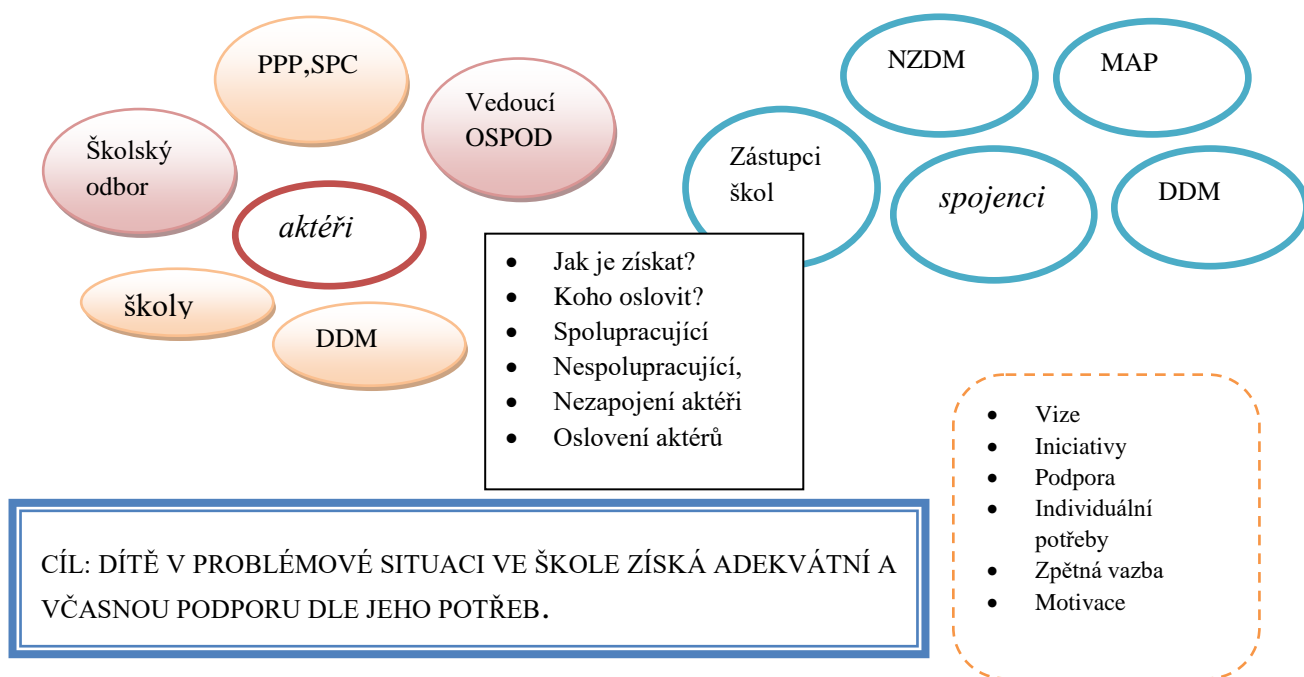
PPP,SPC

Vedoucí OSPOD

Školský odbor

aktéři

školy

DDM

NZDM

MAP

Zástupci škol

spojenci

DDM

- Jak je získat?
- Koho oslovit?
- Spolupracující
- Nespolupracující,
- Nezapojení aktéři
- Oslovení aktérů

- Vize
- Iniciativy
- Podpora
- Individuální potřeby
- Zpětná vazba
- Motivace

CÍL: DÍTĚ V PROBLÉMOVÉ SITUACI VE ŠKOLE ZÍSKÁ ADEKVÁTNÍ A VČASNOU PODPORU DLE JEHO POTŘEB.